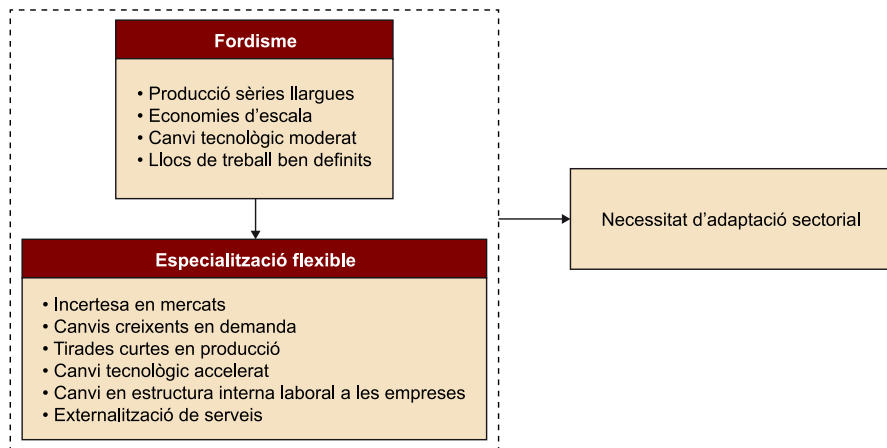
Fordisme

• Producció sèries llargues
• Economies d'escala
• Canvi tecnològic moderat
• Llocs de treball ben definits

Especialització flexible

• Incertesa en mercats
• Canvis creixents en demanda
• Tirades curtes en producció
• Canvi tecnològic accelerat
• Canvi en estructura interna laboral a les empreses
• Externalització de serveis

Necessitat d'adaptació sectorial